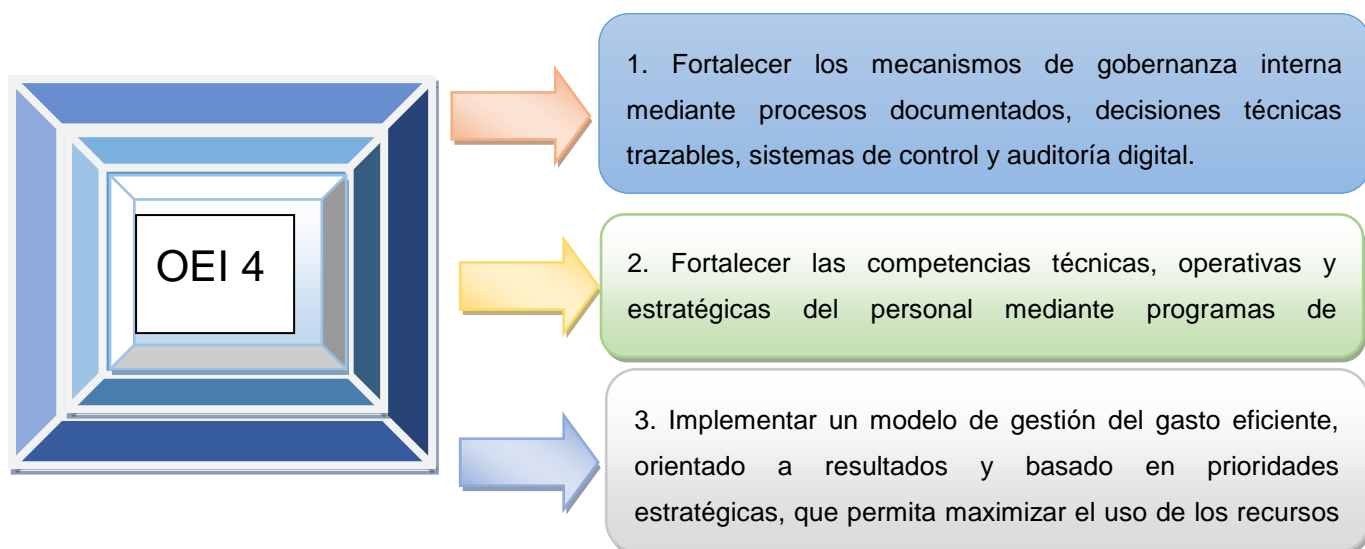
OEI 4

1. Fortalecer los mecanismos de gobernanza interna mediante procesos documentados, decisiones técnicas trazables, sistemas de control y auditoría digital.

2. Fortalecer las competencias técnicas, operativas y estratégicas del personal mediante programas de

3. Implementar un modelo de gestión del gasto eficiente, orientado a resultados y basado en prioridades estratégicas, que permita maximizar el uso de los recursos